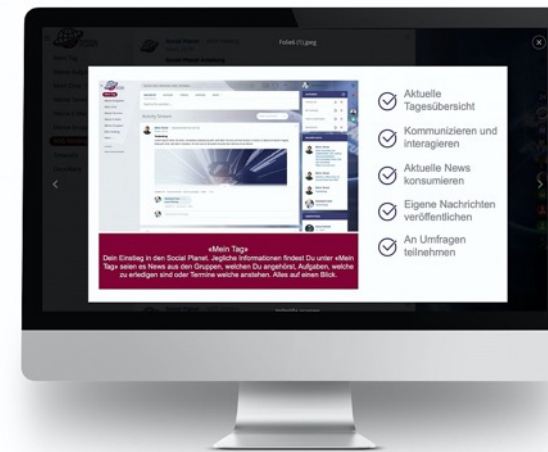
Folie6 (1).jpeg

Aktuelle Tagesübersicht

Kommunizieren und interagieren

Aktuelle News konsumieren

Eigene Nachrichten veröffentlichen

An Umfragen teilnehmen

«Mein Tag»
Dein Einstieg in den Social Planet. Jegliche Informationen findest Du unter «Mein Tag» seien es News aus den Gruppen, welchen Du angehörst, Aufgaben, welche zu erledigen sind oder Termine welche anstehen. Alles auf einen Blick.